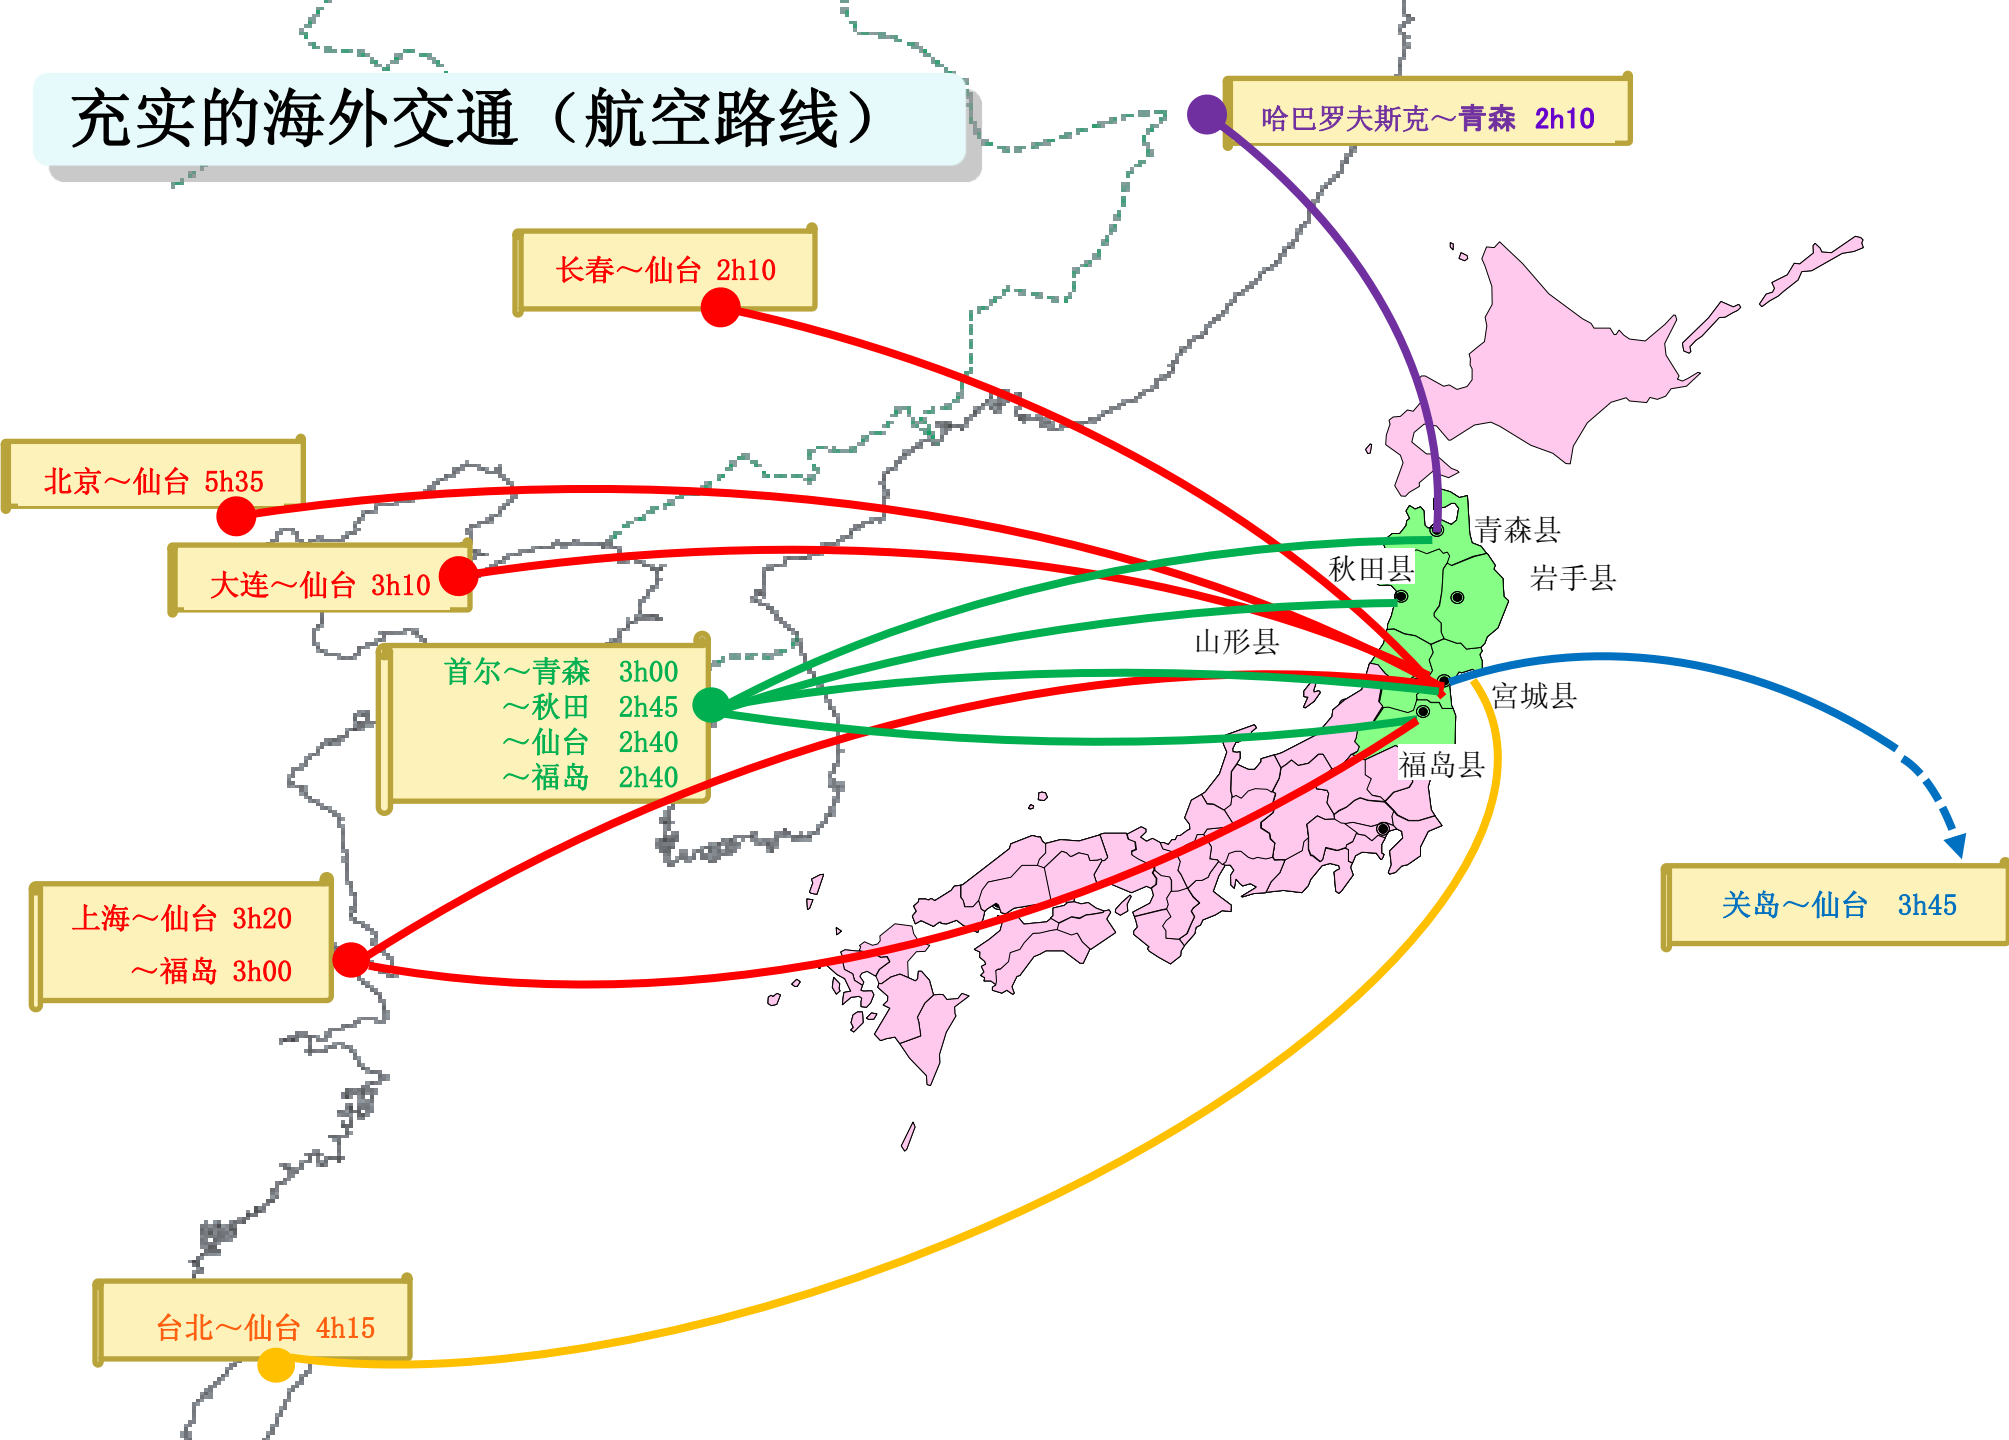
充实的海外交通（航空路线）

哈巴罗夫斯克～青森 2h10

长春～仙台 2h10

北京～仙台 5h35

大连～仙台 3h10

首尔～青森 3h00
～秋田 2h45
～仙台 2h40
～福岛 2h40

青森县

秋田县

岩手县

山形县

宫城县

福岛县

上海～仙台 3h20
～福岛 3h00

关岛～仙台 3h45

台北～仙台 4h15